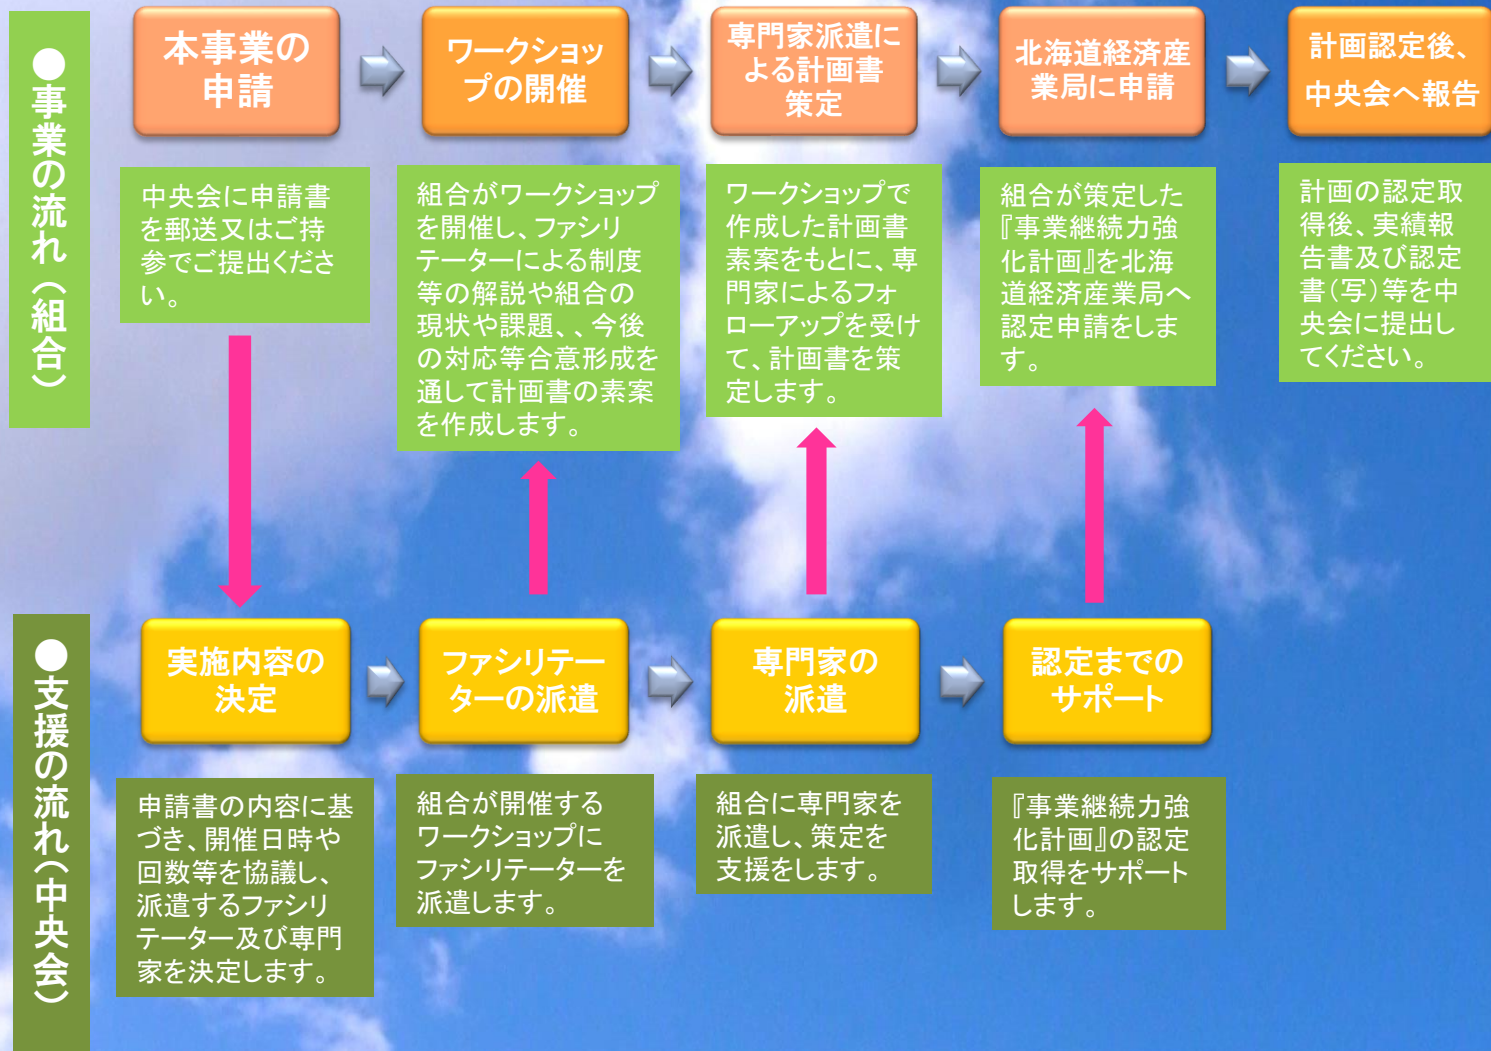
●事業の流れ（組合）

本事業の申請

中央会に申請書を郵送又はご持参でご提出ください。

ワークショップの開催

組合がワークショップを開催し、ファシリテーターによる制度等の解説や組合の現状や課題、、今後の対応等合意形成を通して計画書の素案を作成します。

専門家派遣による計画書策定

ワークショップで作成した計画書素案をもとに、専門家によるフォローアップを受けて、計画書を策定します。

北海道経済産業局に申請

組合が策定した『事業継続力強化計画』を北海道経済産業局へ認定申請をします。

計画認定後、中央会へ報告

計画の認定取得後、実績報告書及び認定書（写）等を中央会に提出してください。

●支援の流れ（中央会）

実施内容の決定

申請書の内容に基づき、開催日時や回数等を協議し、派遣するファシリテーター及び専門家を決定します。

ファシリテーターの派遣

組合が開催するワークショップにファシリテーターを派遣します。

専門家の派遣

組合に専門家を派遣し、策定を支援をします。

認定までのサポート

『事業継続力強化計画』の認定取得をサポートします。